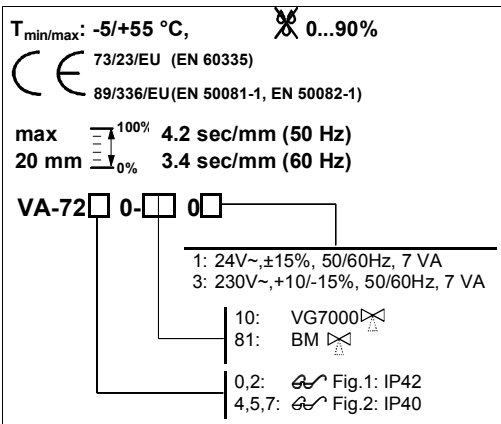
$T_{min/max}$: -5/+55 °C, 0...90%

CE 73/23/EU (EN 60335)
89/336/EU(EN 50081-1, EN 50082-1)

max 100% 4.2 sec/mm (50 Hz)
20 mm 0% 3.4 sec/mm (60 Hz)

VA-72☐ 0-☐☐ 0☐

1: 24V~,±15%, 50/60Hz, 7 VA
3: 230V~,+10/-15%, 50/60Hz, 7 VA

10: VG7000
81: BM

0,2: Fig.1: IP42
4,5,7: Fig.2: IP40